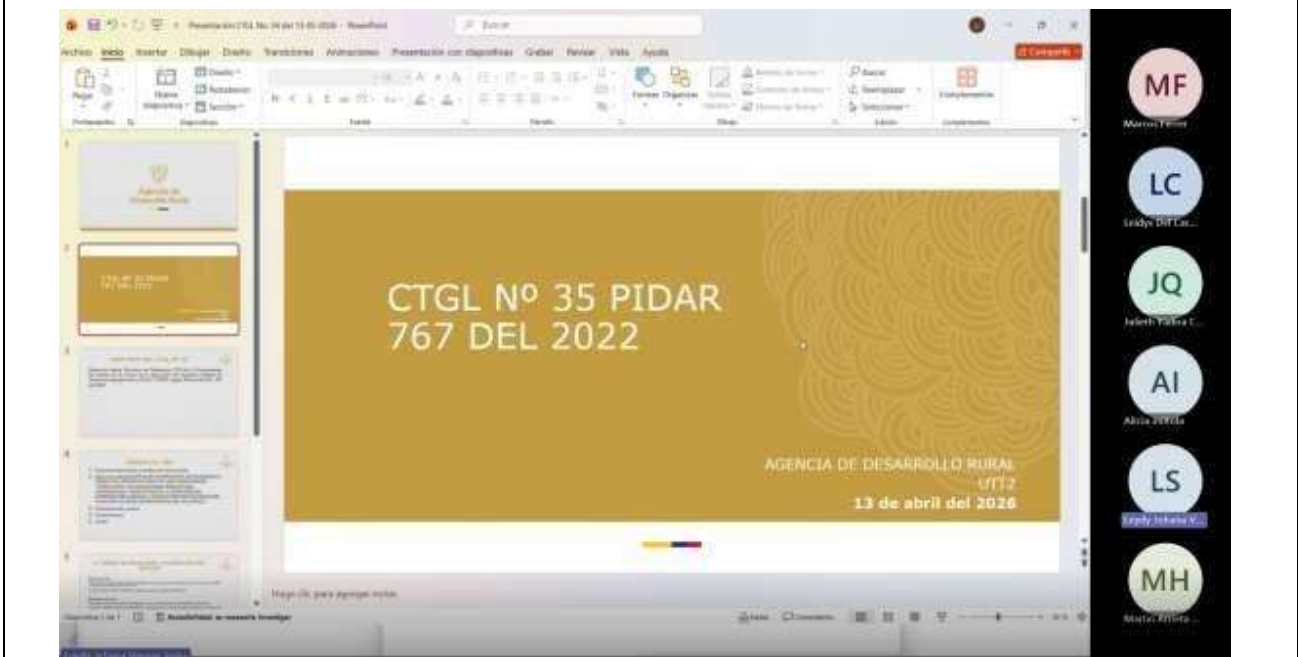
Archivo Inicio Insertar Dibujar Diseño Transiciones Animaciones Presentación con diapositivas Grabar Revisar Vista Ayuda

Compartir

CTGL Nº 35 PIDAR 767 DEL 2022

AGENCIA DE DESARROLLO RURAL
UTT2
13 de abril del 2026

Haga clic para agregar notas

MF
Marcos Ferrer

LC
Leidys Del Ca...

JQ
Julieth Yadira C...

AI
Alicia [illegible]

LS
Leidy Johana V...

MH
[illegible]